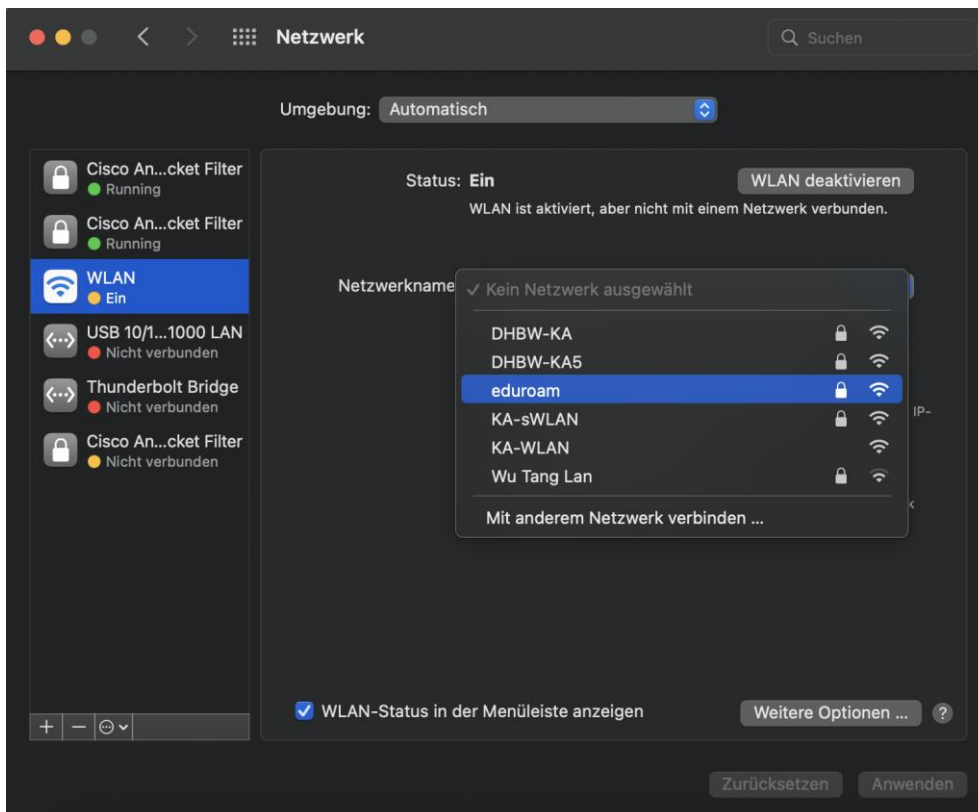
Netzwerk

Suchen

Umgebung: Automatisch

Cisco An...cket Filter
Running

Cisco An...cket Filter
Running

WLAN
Ein

USB 10/1...1000 LAN
Nicht verbunden

Thunderbolt Bridge
Nicht verbunden

Cisco An...cket Filter
Nicht verbunden

Status: Ein

WLAN deaktivieren

WLAN ist aktiviert, aber nicht mit einem Netzwerk verbunden.

Netzwerkname

✓ Kein Netzwerk ausgewählt

DHBW-KA

DHBW-KA5

eduroam

KA-sWLAN

KA-WLAN

Wu Tang Lan

Mit anderem Netzwerk verbinden ...

IP-

k

+ − ⊙

WLAN-Status in der Menüleiste anzeigen

Weitere Optionen ...

?

Zurücksetzen

Anwenden